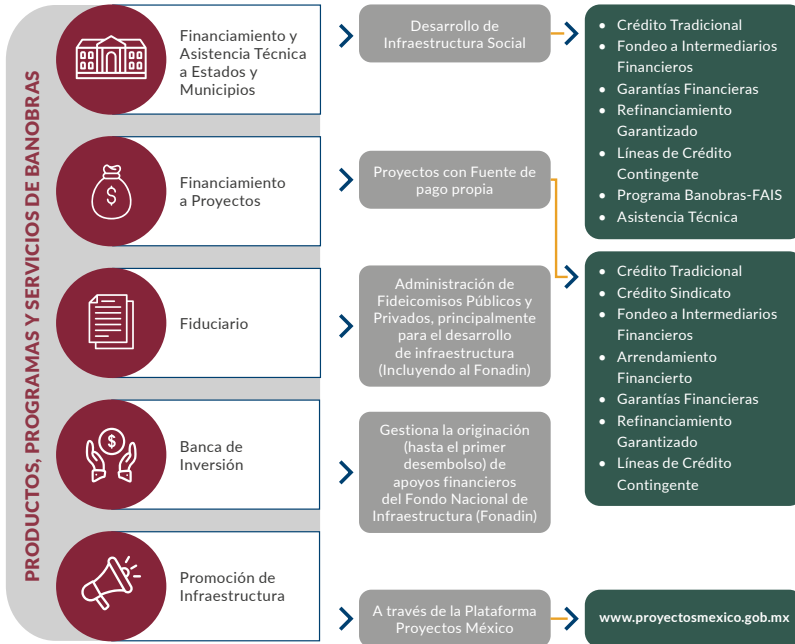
PRODUCTOS, PROGRAMAS Y SERVICIOS DE BANOBRAS

Financiamiento y Asistencia Técnica a Estados y Municipios

Desarrollo de Infraestructura Social

- Crédito Tradicional
- Fondeo a Intermediarios Financieros
- Garantías Financieras
- Refinanciamiento Garantizado
- Líneas de Crédito Contingente
- Programa Banobras-FAIS
- Asistencia Técnica

Financiamiento a Proyectos

Proyectos con Fuente de pago propia

- Crédito Tradicional
- Crédito Sindicato
- Fondeo a Intermediarios Financieros
- Arrendamiento Financierto
- Garantías Financieras
- Refinanciamiento Garantizado
- Líneas de Crédito Contingente

Fiduciario

Administración de Fideicomisos Públicos y Privados, principalmente para el desarrollo de infraestructura (Incluyendo al Fonadin)

Banca de Inversión

Gestiona la originación (hasta el primer desembolso) de apoyos financieros del Fondo Nacional de Infraestructura (Fonadin)

Promoción de Infraestructura

A través de la Plataforma Proyectos México

www.proyectosmexico.gob.mx